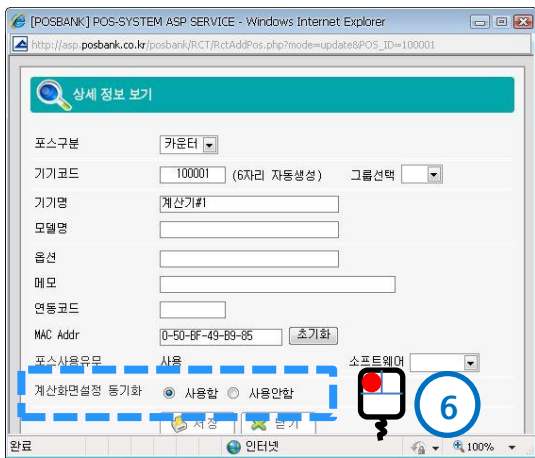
[POSBANK] POS-SYSTEM ASP SERVICE - Windows Internet Explorer

http://asp.posbank.co.kr/posbank/RCT/RctAddPos.php?mode=update&POS_ID=100001

상세 정보 보기

포스구분 카운터

기기코드 100001 (6자리 자동생성) 그룹선택

기기명 계산기#1

모델명

옵션

메모

연동코드

MAC Addr 0-50-BF-49-B9-85 초기화

포스사용유무 사용 소프트웨어

계산화면설정 동기화 사용함 사용안함

6

저장 닫기

완료 인터넷 100%